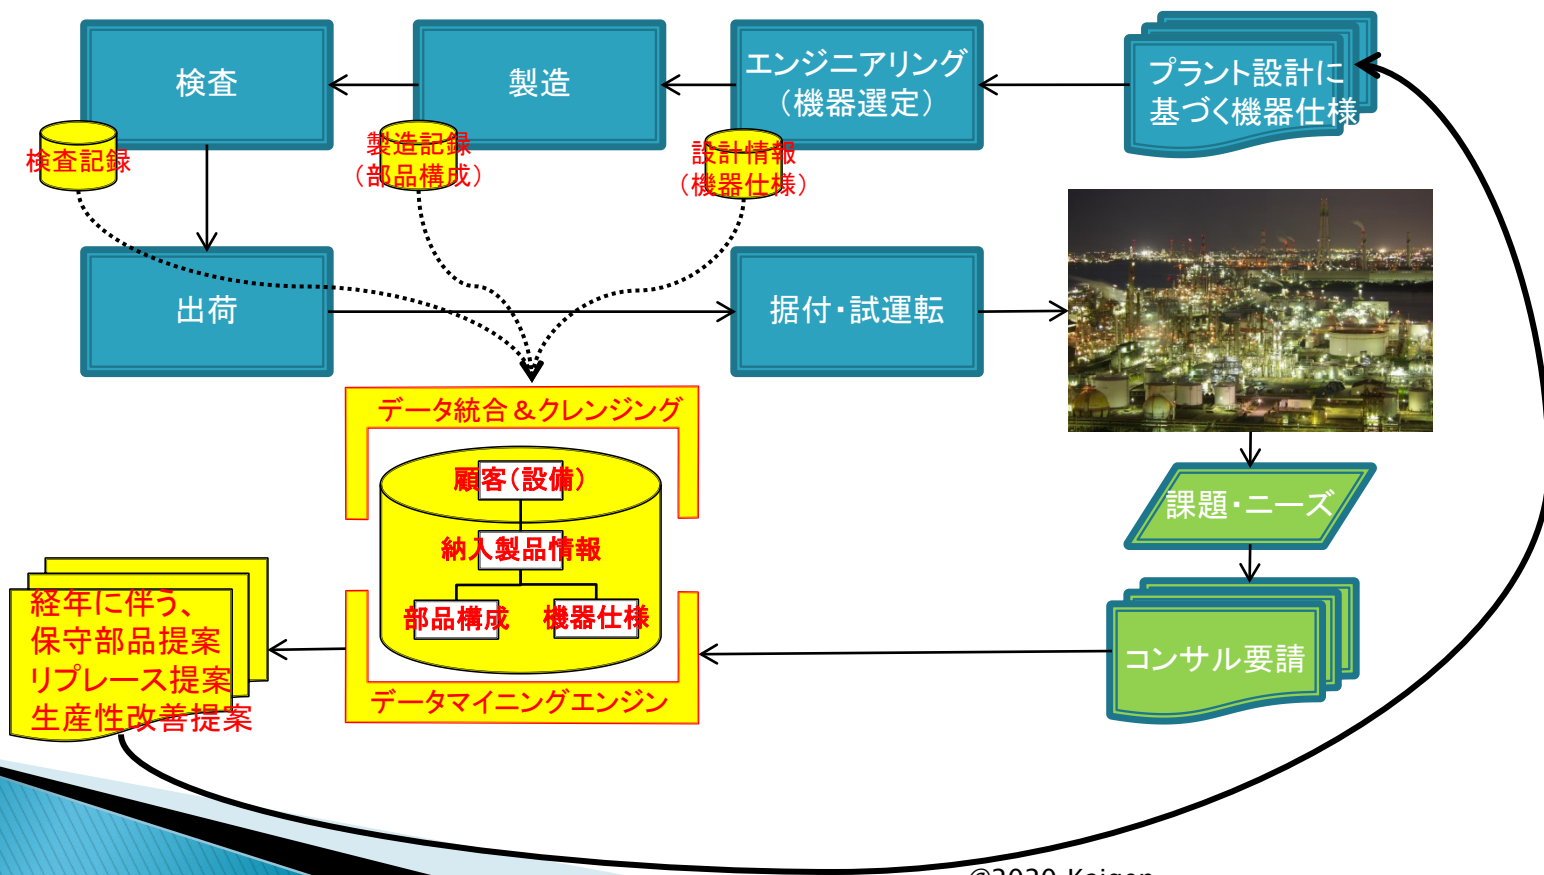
検査

製造

エンジニアリング
（機器選定）

プラント設計に
基づく機器仕様

検査記録

製造記録
（部品構成）

設計情報
（機器仕様）

出荷

据付・試運転

データ統合＆クレンジング

顧客（設備）

納入製品情報

部品構成

機器仕様

データマイニングエンジン

課題・ニーズ

コンサル要請

経年に伴う、
保守部品提案
リプレース提案
生産性改善提案

©2020 Kaigen